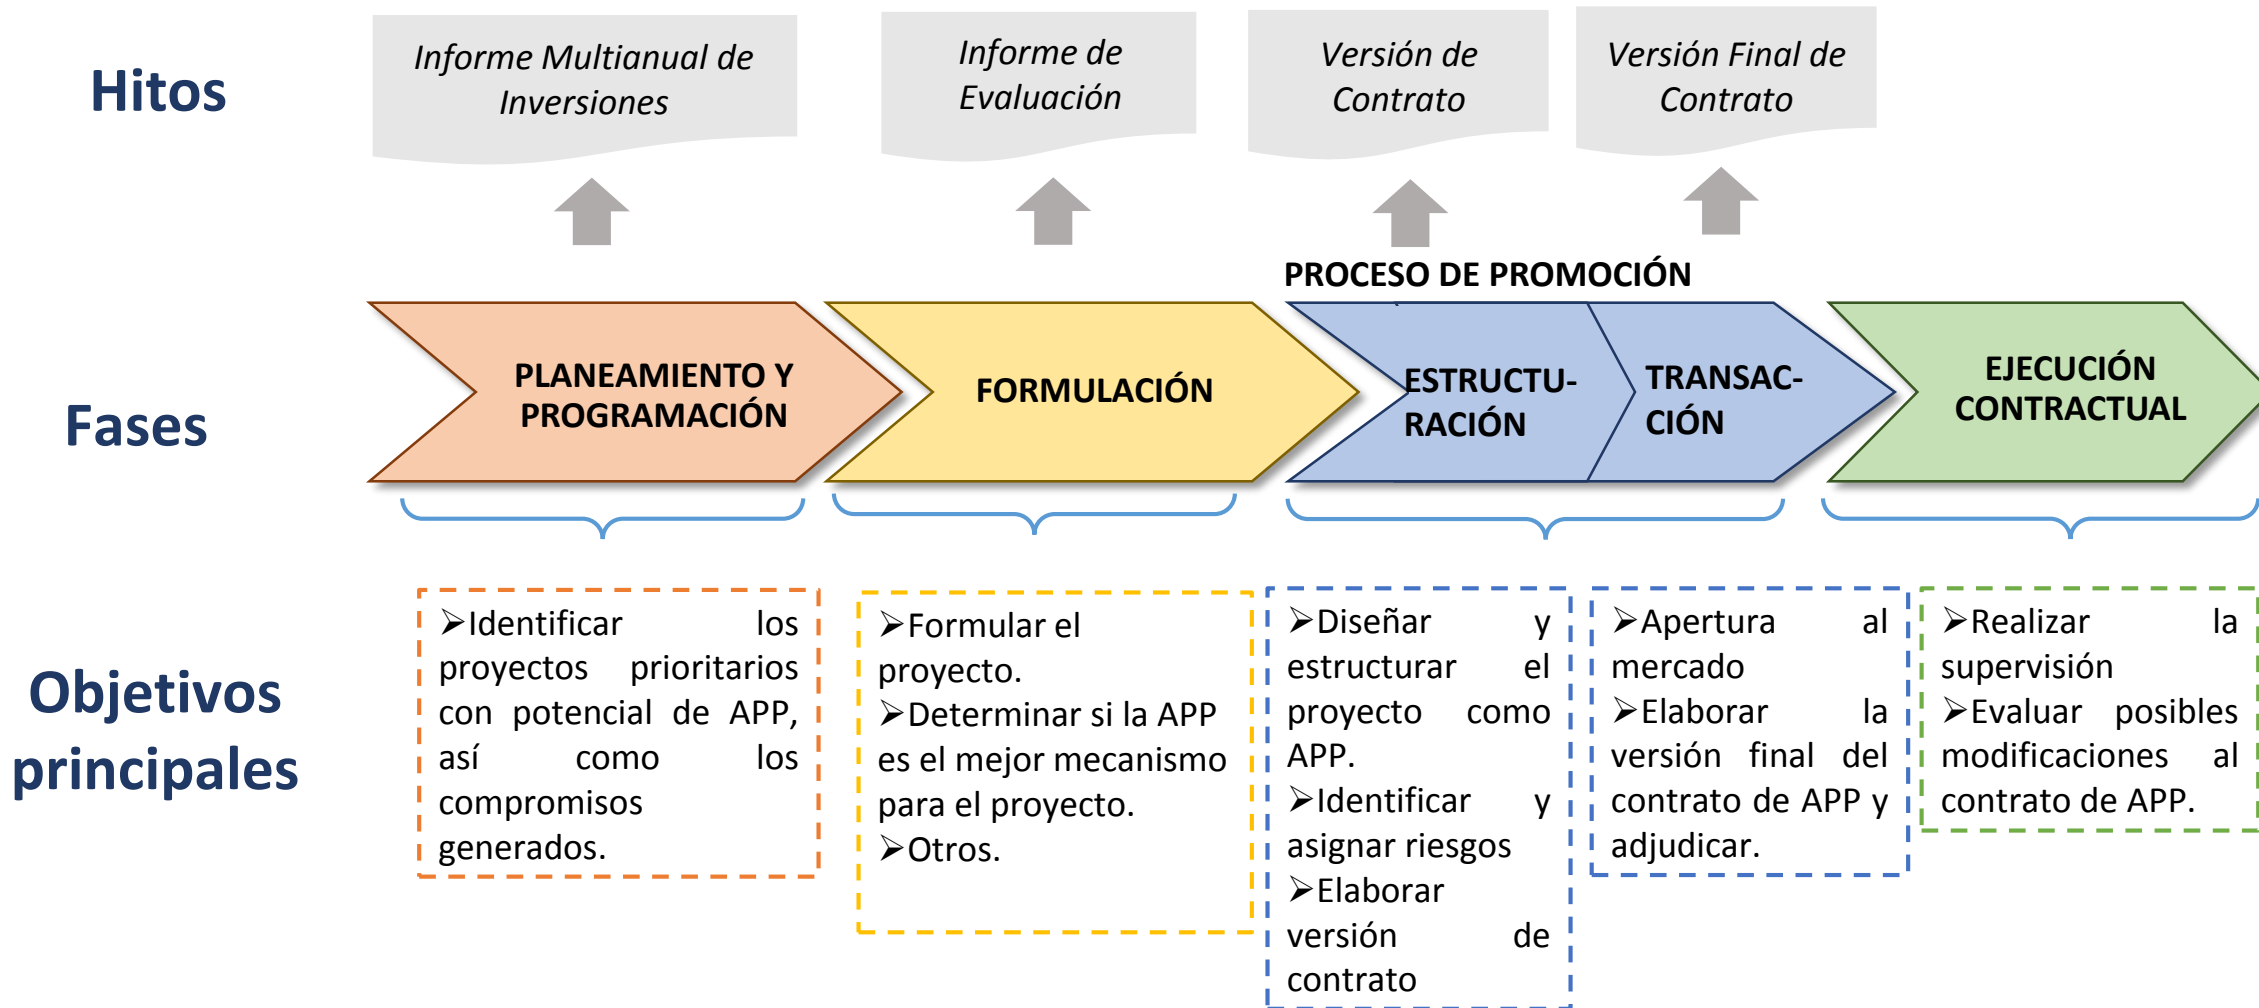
Hitos

Informe Multianual de Inversiones

Informe de Evaluación

Versión de Contrato

Versión Final de Contrato

PROCESO DE PROMOCIÓN

Fases

PLANEAMIENTO Y PROGRAMACIÓN

FORMULACIÓN

ESTRUCTU-RACIÓN

TRANSAC-CIÓN

EJECUCIÓN CONTRACTUAL

Objetivos principales

➢Identificar los proyectos prioritarios con potencial de APP, así como los compromisos generados.

➢Formular el proyecto.
➢Determinar si la APP es el mejor mecanismo para el proyecto.
➢Otros.

➢Diseñar y estructurar el proyecto como APP.
➢Identificar y asignar riesgos
➢Elaborar versión de contrato

➢Apertura al mercado
➢Elaborar la versión final del contrato de APP y adjudicar.

➢Realizar la supervisión
➢Evaluar posibles modificaciones al contrato de APP.